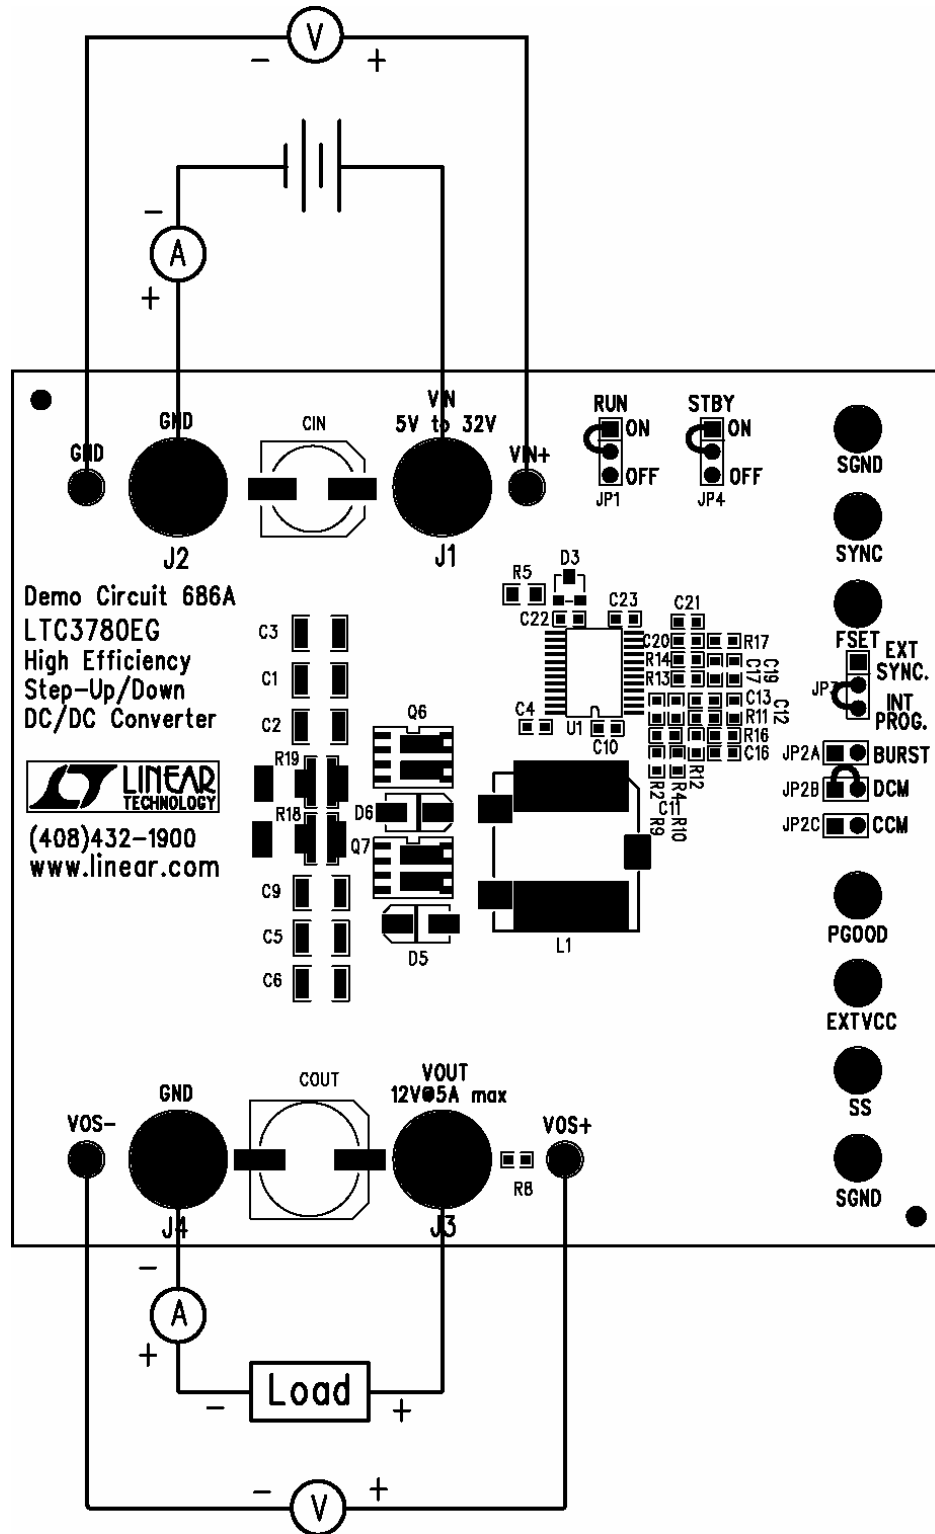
V
– +
–
A
+
GND
CIN
VIN
5V to 32V
GND
VIN+
RUN
ON
OFF
JP1
STBY
ON
OFF
JP4
SGND
J2
J1
SYNC
D3
R5
Demo Circuit 686A
LTC3780EG
High Efficiency
Step-Up/Down
DC/DC Converter
C22
C23
C21
C20
R17
R14
C17
C19
R13
C13
C12
R11
R16
C16
C4
U1
C10
R12
R2
R4
C11
R9
R10
C3
C1
C2
FSET
EXT
SYNC.
JP3
INT
PROG.
JP2A
BURST
JP2B
DCM
JP2C
CCM
Q6
R19
R18
D6
Q7
LINEAR
TECHNOLOGY
(408)432-1900
www.linear.com
C9
C5
C6
D5
L1
PGOOD
EXTVCC
GND
COUT
VOUT
12V@5A max
VOS-
VOS+
R8
SS
SGND
J4
J3
–
A
+
Load
– +
– V +